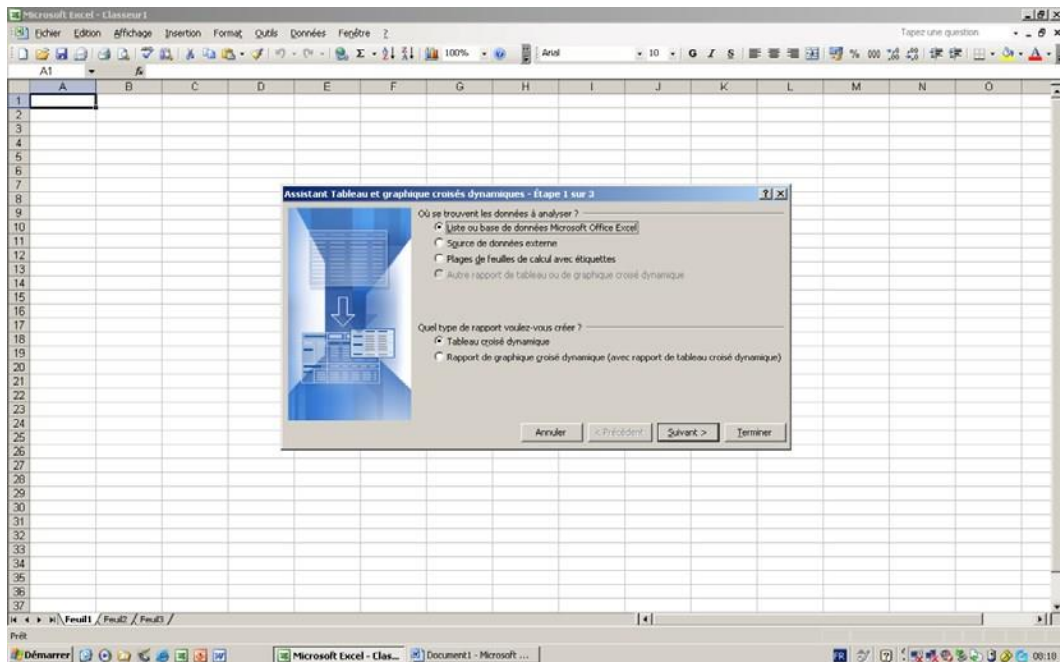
Microsoft Excel - Classeur1

Fichier Edition Affichage Insertion Format Outils Données Fenêtre ?

Tapez une question

100% Arial 10 G I S % 000

A1 fx

| | A | B | C | D | E | F | G | H | I | J | K | L | M | N | O |
|---|---|---|---|---|---|---|---|---|---|---|---|---|---|---|---|
| 1 | | | | | | | | | | | | | | | |
| 2 | | | | | | | | | | | | | | | |
| 3 | | | | | | | | | | | | | | | |
| 4 | | | | | | | | | | | | | | | |
| 5 | | | | | | | | | | | | | | | |
| 6 | | | | | | | | | | | | | | | |
| 7 | | | | | | | | | | | | | | | |
| 8 | | | | | | | | | | | | | | | |
| 9 | | | | | | | | | | | | | | | |
| 10 | | | | | | | | | | | | | | | |
| 11 | | | | | | | | | | | | | | | |
| 12 | | | | | | | | | | | | | | | |
| 13 | | | | | | | | | | | | | | | |
| 14 | | | | | | | | | | | | | | | |
| 15 | | | | | | | | | | | | | | | |
| 16 | | | | | | | | | | | | | | | |
| 17 | | | | | | | | | | | | | | | |
| 18 | | | | | | | | | | | | | | | |
| 19 | | | | | | | | | | | | | | | |
| 20 | | | | | | | | | | | | | | | |
| 21 | | | | | | | | | | | | | | | |
| 22 | | | | | | | | | | | | | | | |
| 23 | | | | | | | | | | | | | | | |
| 24 | | | | | | | | | | | | | | | |
| 25 | | | | | | | | | | | | | | | |
| 26 | | | | | | | | | | | | | | | |
| 27 | | | | | | | | | | | | | | | |
| 28 | | | | | | | | | | | | | | | |
| 29 | | | | | | | | | | | | | | | |
| 30 | | | | | | | | | | | | | | | |
| 31 | | | | | | | | | | | | | | | |
| 32 | | | | | | | | | | | | | | | |
| 33 | | | | | | | | | | | | | | | |
| 34 | | | | | | | | | | | | | | | |
| 35 | | | | | | | | | | | | | | | |
| 36 | | | | | | | | | | | | | | | |
| 37 | | | | | | | | | | | | | | | |

Assistant Tableau et graphique croisés dynamiques - Étape 1 sur 3 ? X

Où se trouvent les données à analyser ?
Liste ou base de données Microsoft Office Excel
Source de données externe
Plages de feuilles de calcul avec étiquettes
Autre rapport de tableau ou de graphique croisé dynamique

Quel type de rapport voulez-vous créer ?
Tableau croisé dynamique
Rapport de graphique croisé dynamique (avec rapport de tableau croisé dynamique)

Annuler < Précédent Suivant > Terminer

Feuil1 Feuil2 Feuil3

Prêt

Démarrer Microsoft Excel - Clas... Document1 - Microsoft ... FR 08:10